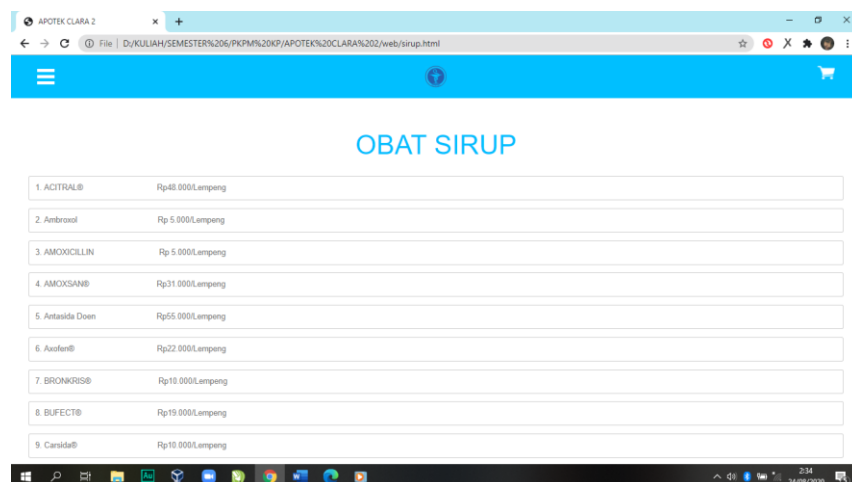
APOTEK CLARA 2

File | D:/KULIAH/SEMESTER%206/PKPM%20KP/APOTEK%20CLARA%202/web/sirup.html

OBAT SIRUP

1. ACITRAL® Rp48.000/Lempeng

2. Ambroxol Rp 5.000/Lempeng

3. AMOXICILLIN Rp 5.000/Lempeng

4. AMOXSAN® Rp31.000/Lempeng

5. Antasida Doen Rp55.000/Lempeng

6. Axofen® Rp22.000/Lempeng

7. BRONKRIS® Rp10.000/Lempeng

8. BUFECT® Rp19.000/Lempeng

9. Carsida® Rp10.000/Lempeng

2:34
24/08/2020